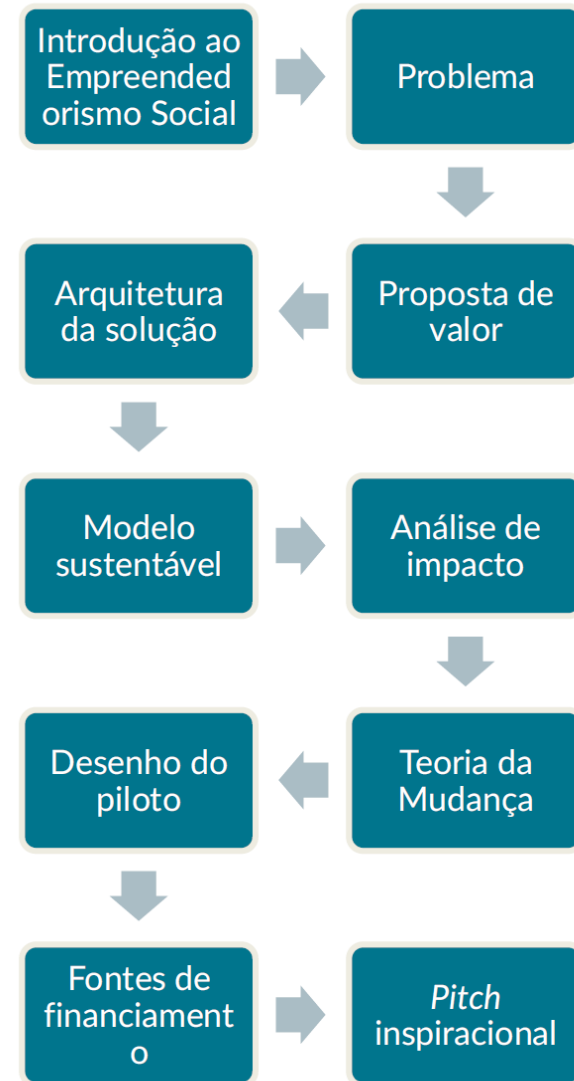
Introdução ao Empreendedorismo Social

Problema

Proposta de valor

Arquitetura da solução

Modelo sustentável

Análise de impacto

Teoria da Mudança

Desenho do piloto

Fontes de financiamento

*Pitch* inspiracional